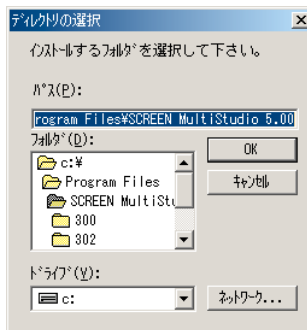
ディレクトリの選択

インストールするフォルダを選択して下さい。

パス(P):

rogram Files¥SCREEN MultiStudio 5.00

フォルダ(D):

c:¥

Program Files

SCREEN MultiStu

300

302

OK

キャンセル

ドライブ(V):

c:

ネットワーク...